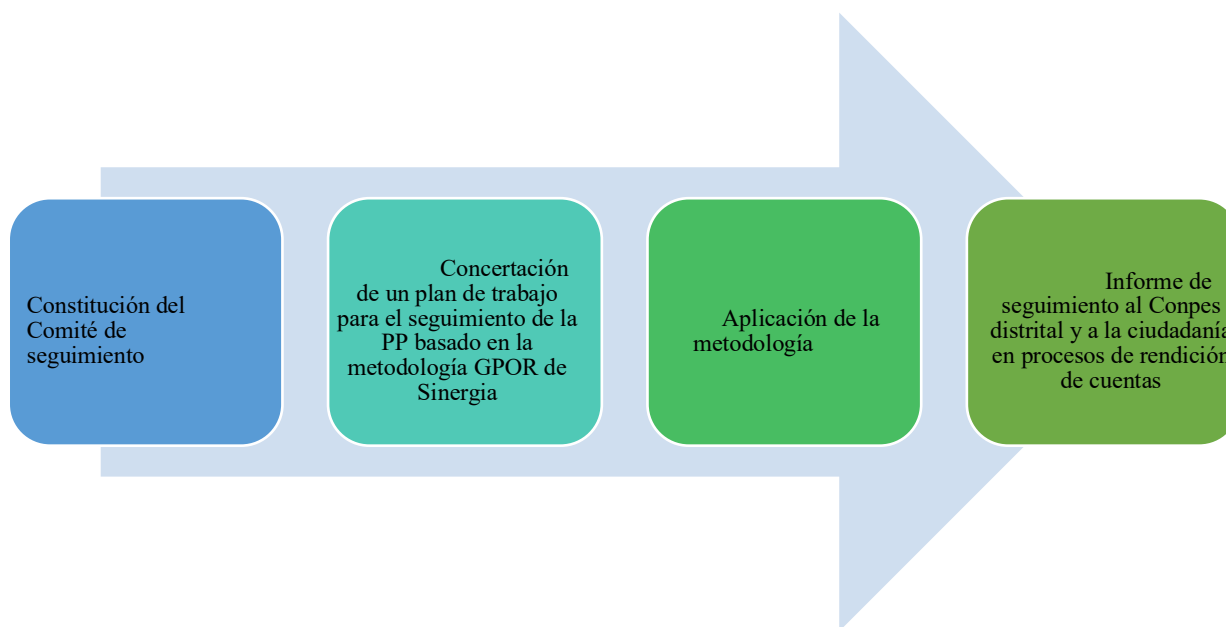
Constitución del Comité de seguimiento

Concertación de un plan de trabajo para el seguimiento de la PP basado en la metodología GPOR de Sinergia

Aplicación de la metodología

Informe de seguimiento al Conpes distrital y a la ciudadanía en procesos de rendición de cuentas